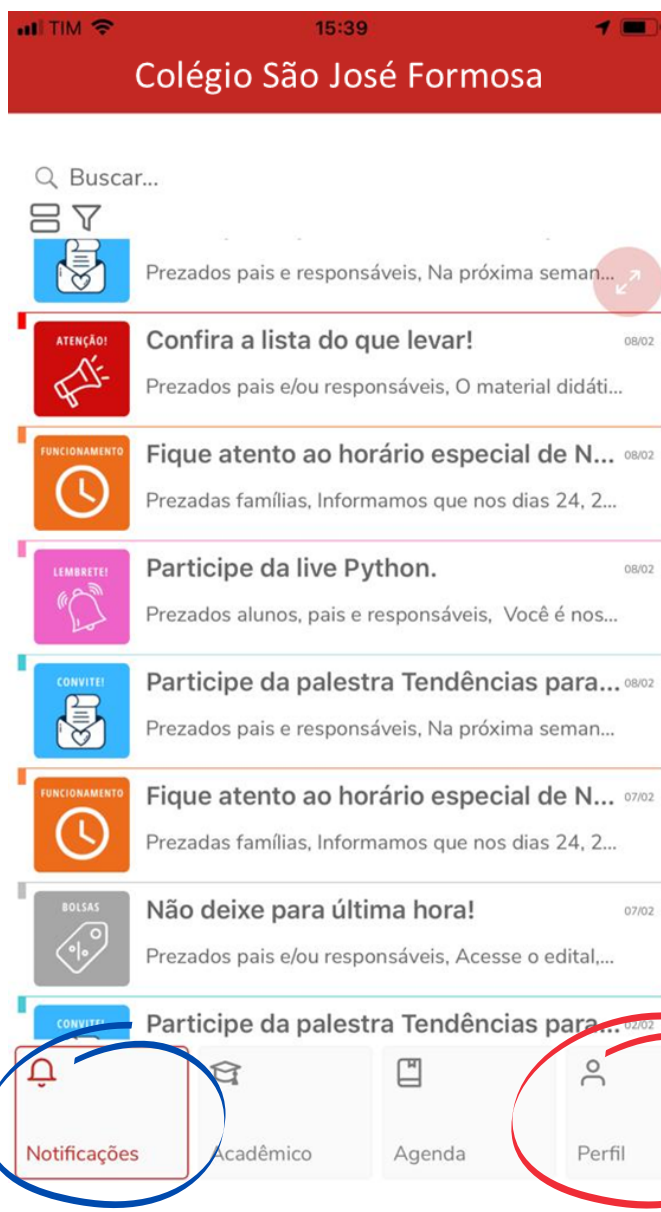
TIM 15:39

Colégio São José Formosa

Buscar...

Prezados pais e responsáveis, Na próxima seman...

ATENÇÃO!
Confira a lista do que levar! 08/02
Prezados pais e/ou responsáveis, O material didáti...

FUNCIONAMENTO
Fique atento ao horário especial de N... 08/02
Prezadas famílias, Informamos que nos dias 24, 2...

LEMBRETE!
Participe da live Python. 08/02
Prezados alunos, pais e responsáveis, Você é nos...

CONVITE!
Participe da palestra Tendências para... 08/02
Prezados pais e responsáveis, Na próxima seman...

FUNCIONAMENTO
Fique atento ao horário especial de N... 07/02
Prezadas famílias, Informamos que nos dias 24, 2...

BOLSAS
Não deixe para última hora! 07/02
Prezados pais e/ou responsáveis, Acesse o edital,...

CONVITE!
Participe da palestra Tendências para... 02/02

Notificações
Acadêmico
Agenda
Perfil